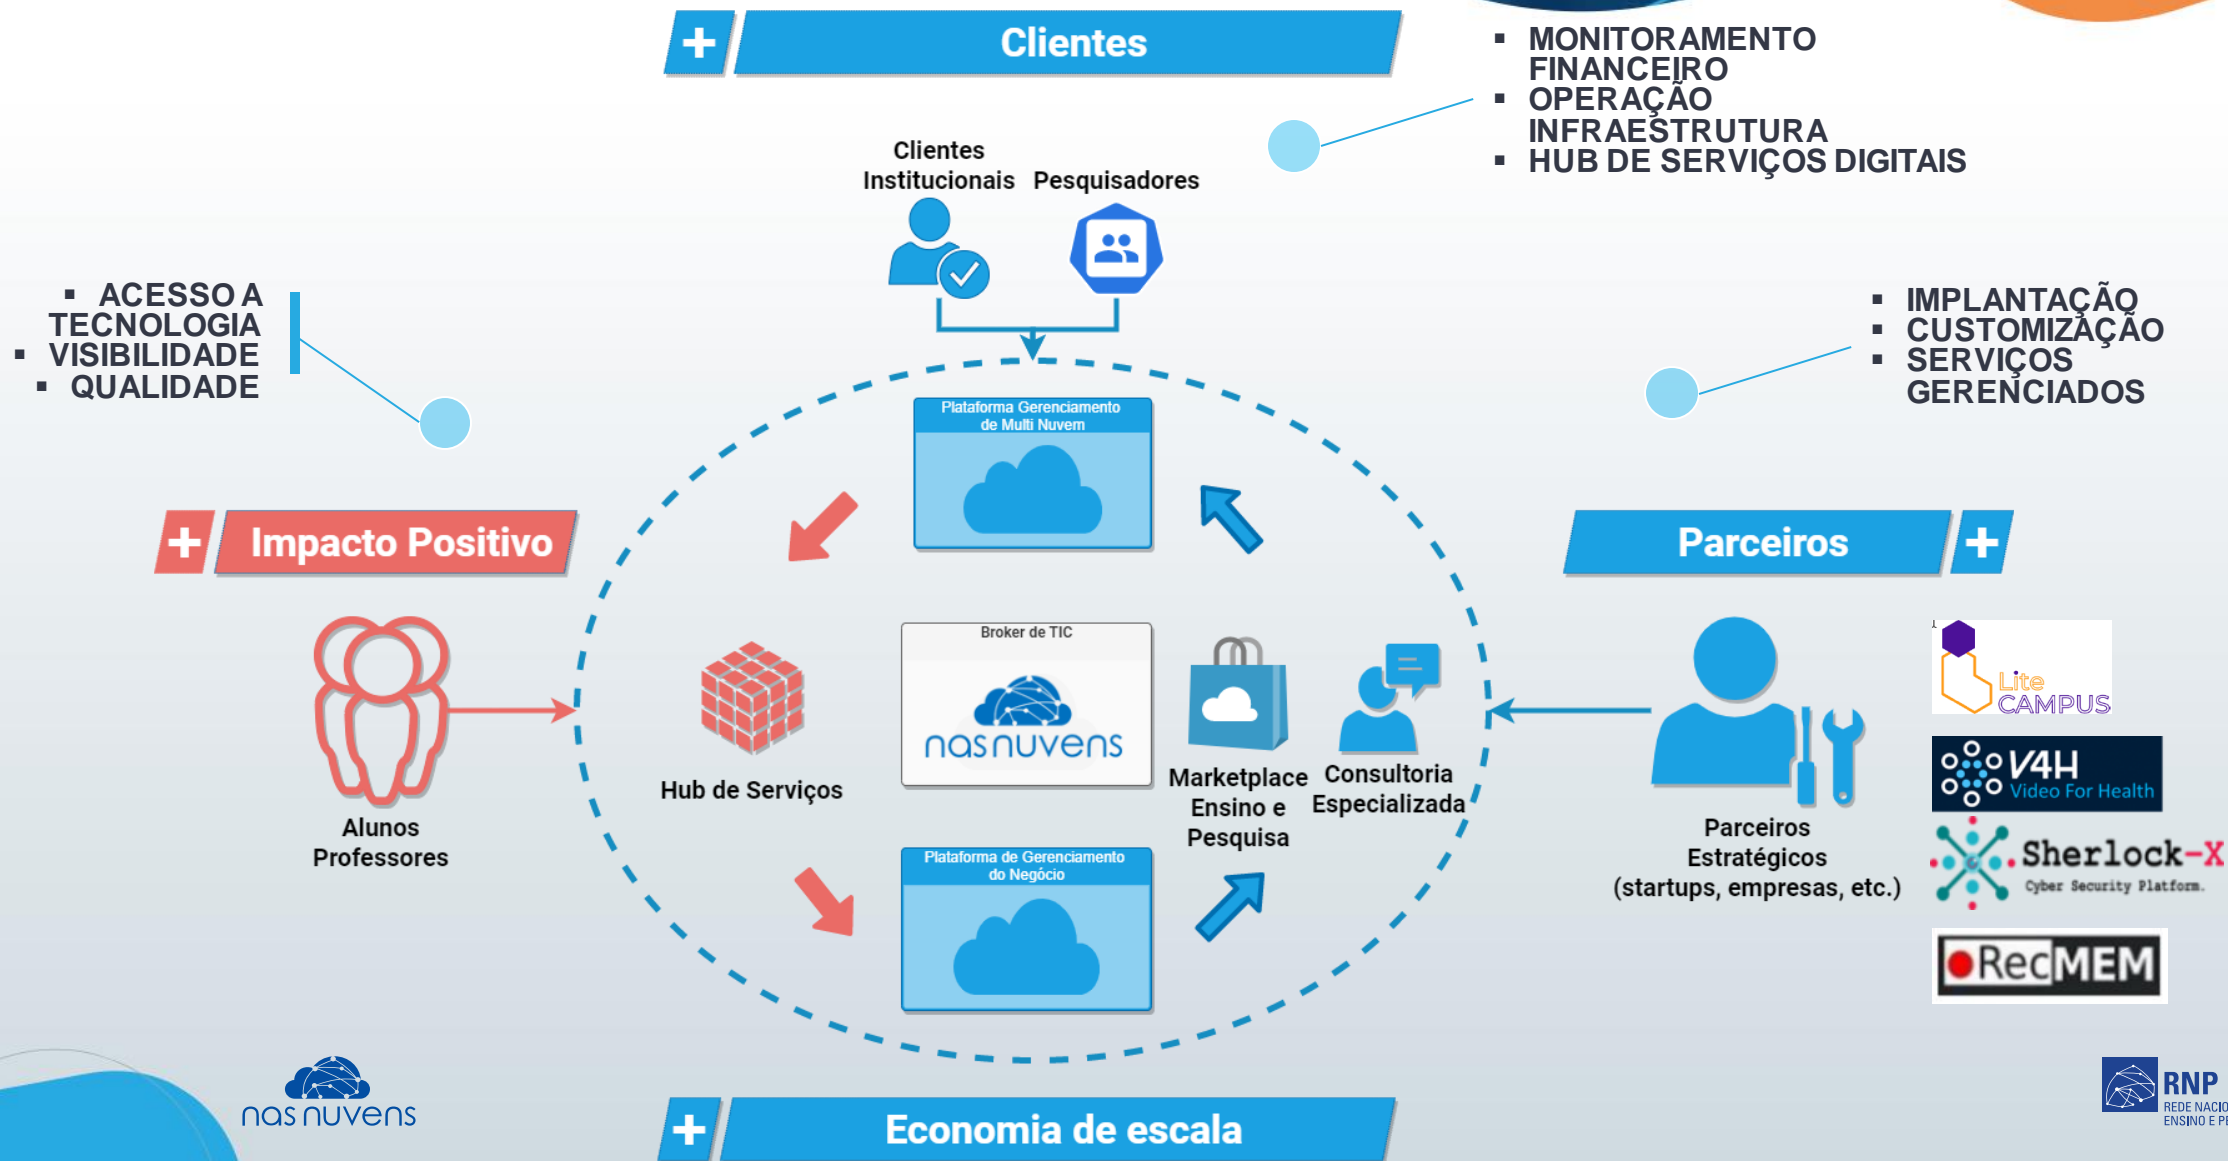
+ Clientes

▪ MONITORAMENTO FINANCEIRO
▪ OPERAÇÃO INFRAESTRUTURA
▪ HUB DE SERVIÇOS DIGITAIS

Clientes Institucionais

Pesquisadores

▪ ACESSO A TECNOLOGIA
▪ VISIBILIDADE
▪ QUALIDADE

▪ IMPLANTAÇÃO
▪ CUSTOMIZAÇÃO
▪ SERVIÇOS GERENCIADOS

Plataforma Gerenciamento de Multi Nuvem

+ Impacto Positivo

Parceiros +

Broker de TIC

nas nuvens

Hub de Serviços

Marketplace Ensino e Pesquisa

Consultoria Especializada

Alunos Professores

Parceiros Estratégicos (startups, empresas, etc.)

Lite CAMPUS

V4H Video For Health

Sherlock-X Cyber Security Platform.

RecMEM

Plataforma de Gerenciamento do Negócio

nas nuvens

+ Economia de escala

RNP REDE NACIO ENSINO E PE